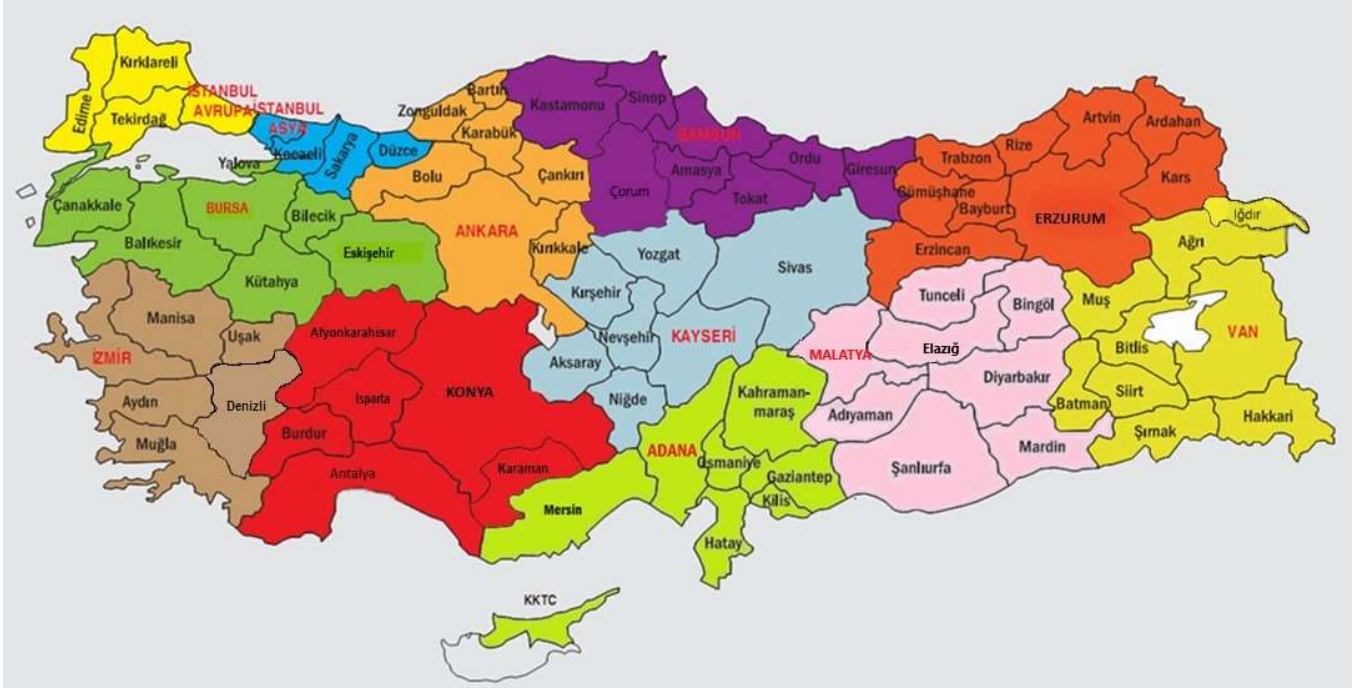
Kırklareli
Edirne
Tekirdağ
İSTANBUL AVRUPA
İSTANBUL ASYA
Kocaeli
Sakarya
Düzce
Yalova
Zonguldak
Bartın
Karabük
Kastamonu
Sinop
SAMSUN
Artvin
Ardahan
Rize
Trabzon
Ordu
Giresun
Amasya
Tokat
Çorum
Çankırı
Bolu
Gümüşhane
Bayburt
Kars
ERZURUM
Iğdır
Çanakkale
BURSA
Bilecik
Balıkesir
Eskişehir
ANKARA
Kırıkkale
Yozgat
Sivas
Erzincan
Ağrı
Kütahya
Kırşehir
Tunceli
Bingöl
Muş
VAN
Manisa
Uşak
Nevşehir
KAYSERİ
Afyonkarahisar
İZMİR
Aksaray
MALATYA
Elazığ
Bitlis
Aydın
Denizli
Isparta
KONYA
Niğde
Kahraman-maraş
Diyarbakır
Siirt
Batman
Muğla
Burdur
Adıyaman
Hakkari
Şırnak
Antalya
Karaman
ADANA
Osmaniye
Gaziantep
Kilis
Şanlıurfa
Mardin
Mersin
Hatay
KKTC